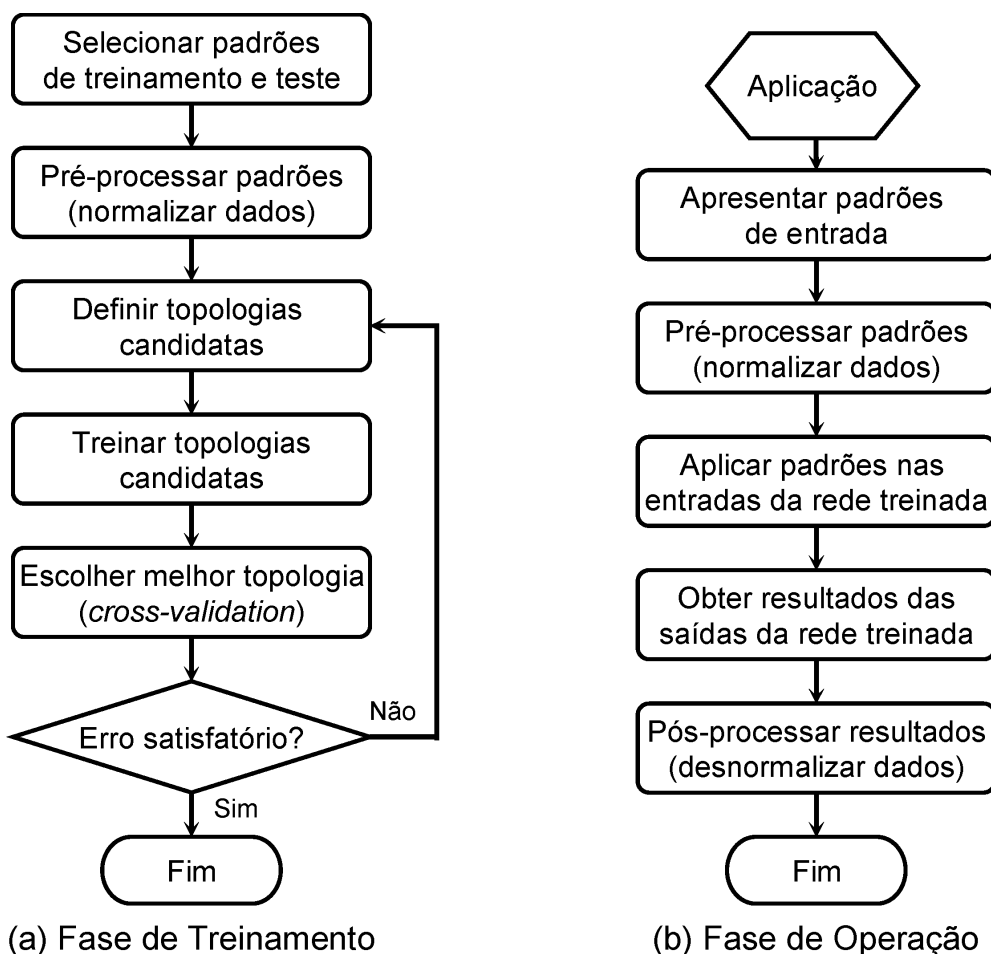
Selecionar padrões de treinamento e teste

Pré-processar padrões (normalizar dados)

Definir topologias candidatas

Treinar topologias candidatas

Escolher melhor topologia (cross-validation)

Erro satisfatório?

Não

Sim

Fim

(a) Fase de Treinamento

Aplicação

Apresentar padrões de entrada

Pré-processar padrões (normalizar dados)

Aplicar padrões nas entradas da rede treinada

Obter resultados das saídas da rede treinada

Pós-processar resultados (desnormalizar dados)

Fim

(b) Fase de Operação